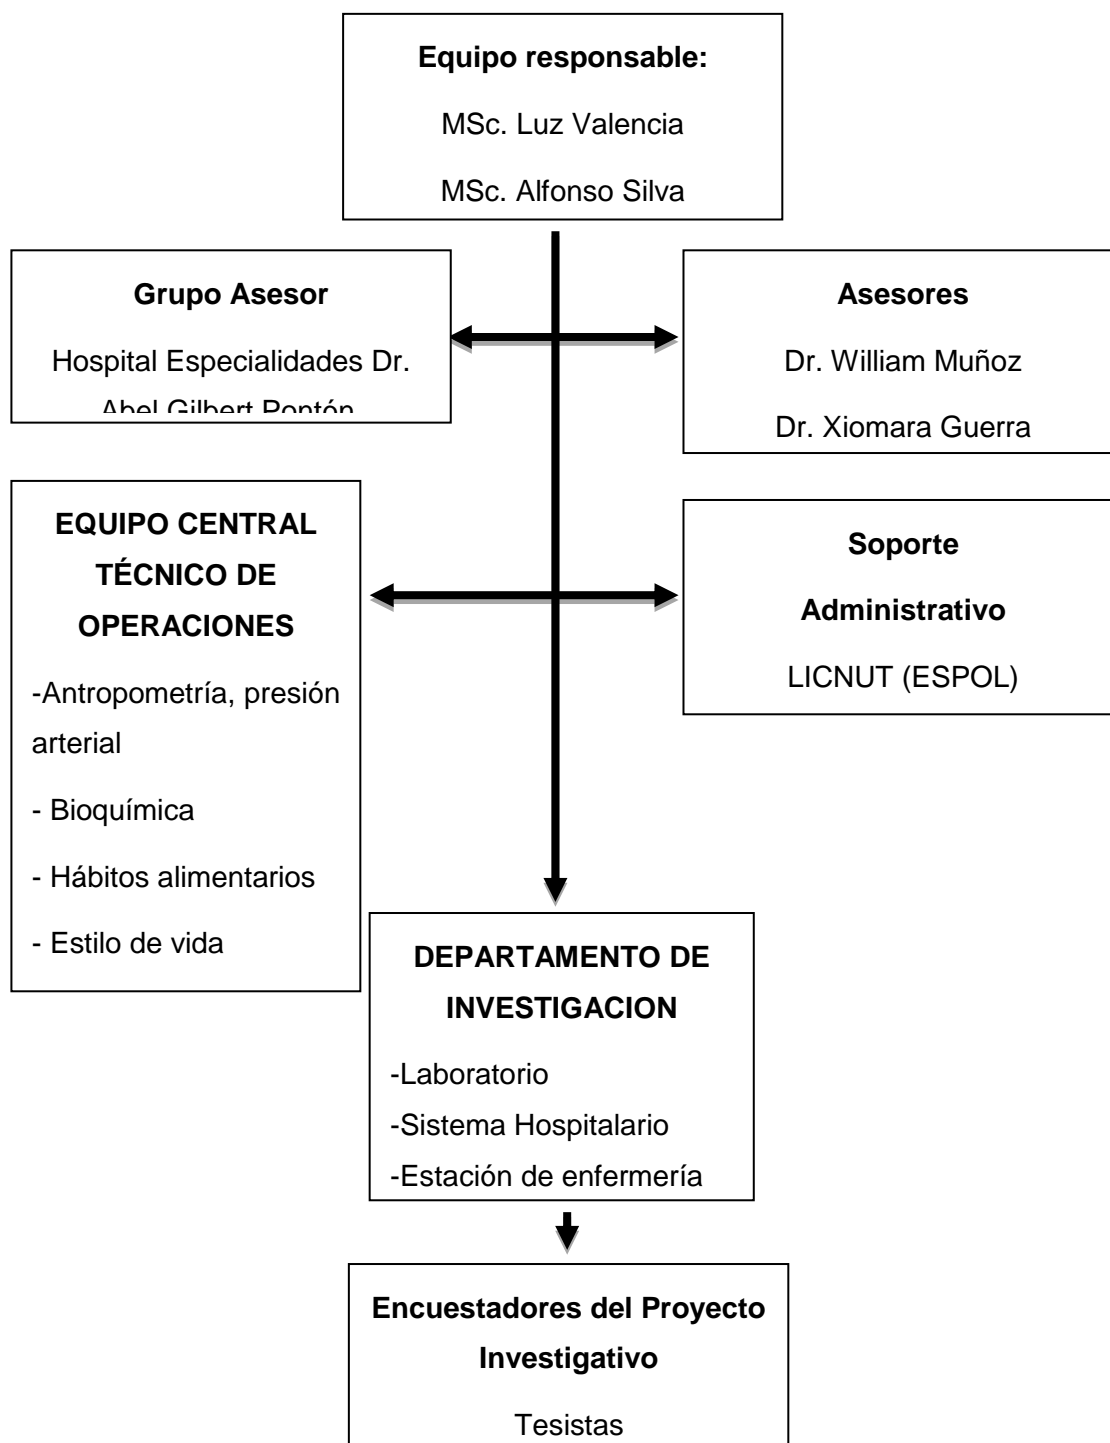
Equipo responsable:

MSc. Luz Valencia

MSc. Alfonso Silva

Grupo Asesor

Hospital Especialidades Dr. Abel Gilbert Pontón

Asesores

Dr. William Muñoz

Dr. Xiomara Guerra

EQUIPO CENTRAL TÉCNICO DE OPERACIONES

-Antropometría, presión arterial

- Bioquímica

- Hábitos alimentarios

- Estilo de vida

Soporte Administrativo

LICNUT (ESPOL)

DEPARTAMENTO DE INVESTIGACION

-Laboratorio

-Sistema Hospitalario

-Estación de enfermería

Encuestadores del Proyecto Investigativo

Tesistas